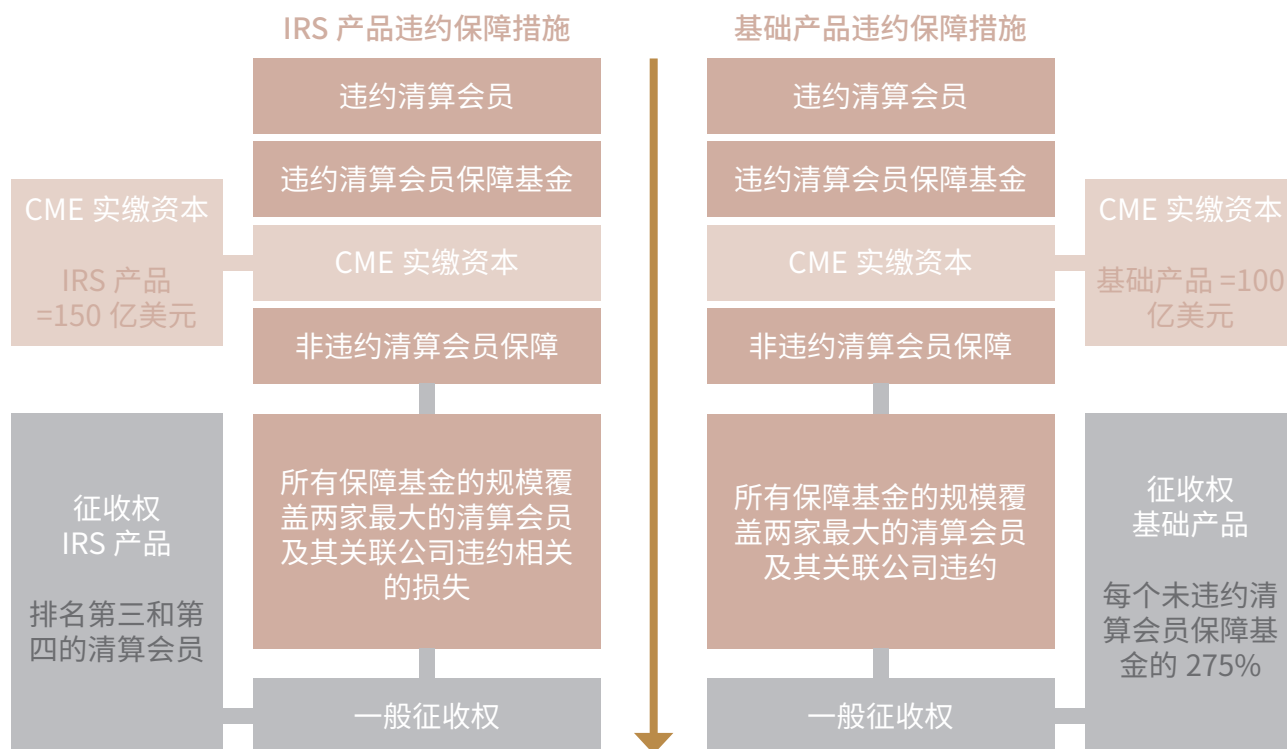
IRS 产品违约保障措施

违约清算会员

违约清算会员保障基金

CME 实缴资本

非违约清算会员保障

所有保障基金的规模覆盖两家最大的清算会员及其关联公司违约相关的损失

一般征收权

CME 实缴资本

IRS 产品 =150 亿美元

征收权
IRS 产品

排名第三和第四的清算会员

基础产品违约保障措施

违约清算会员

违约清算会员保障基金

CME 实缴资本

非违约清算会员保障

所有保障基金的规模覆盖两家最大的清算会员及其关联公司违约

一般征收权

CME 实缴资本

基础产品 =100 亿美元

征收权
基础产品

每个未违约清算会员保障基金的 275%